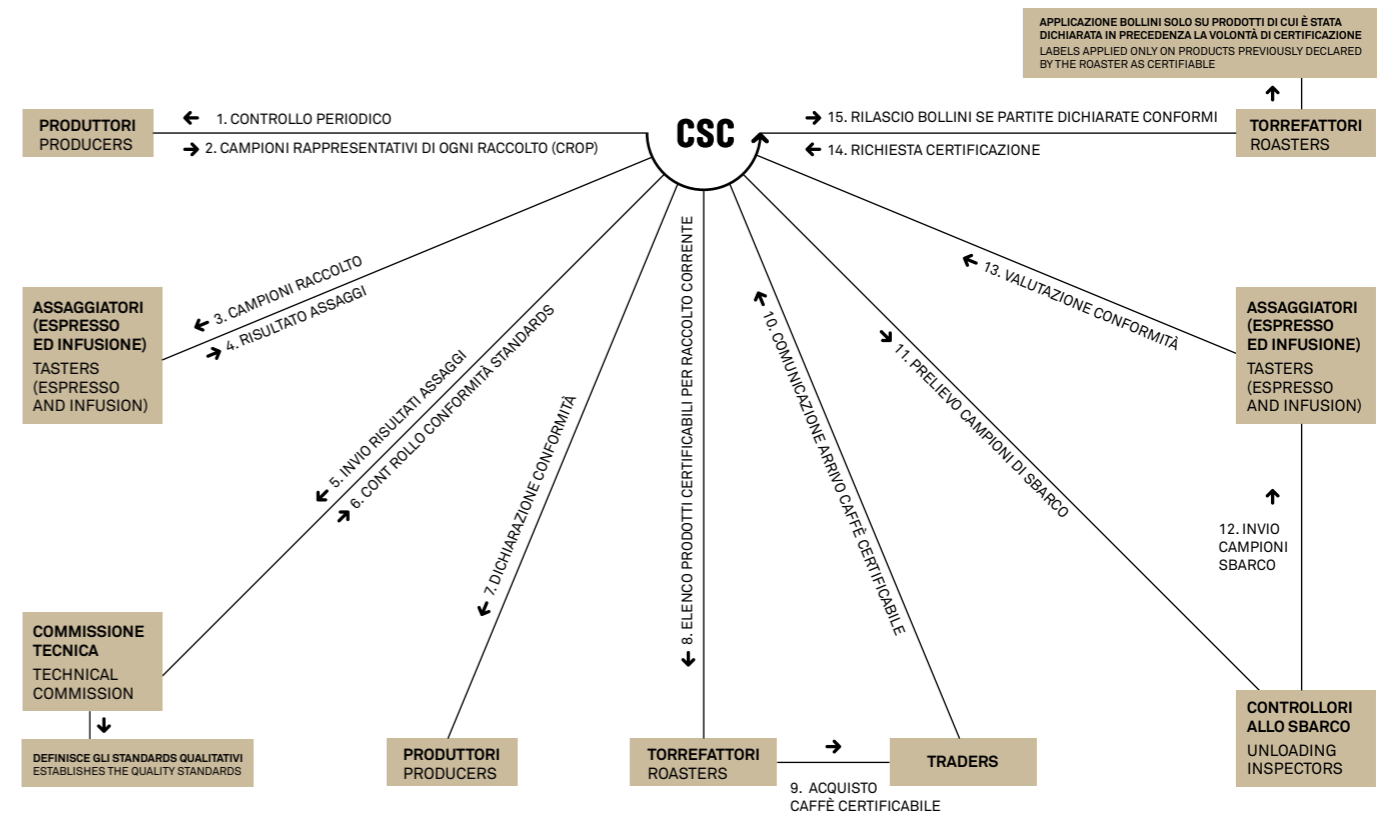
APPLICAZIONE BOLLINI SOLO SU PRODOTTI DI CUI È STATA DICHIARATA IN PRECEDENZA LA VOLONTÀ DI CERTIFICAZIONE
LABELS APPLIED ONLY ON PRODUCTS PREVIOUSLY DECLARED BY THE ROASTER AS CERTIFIABLE

PRODUTTORI
PRODUCERS

1. CONTROLLO PERIODICO
2. CAMPIONI RAPPRESENTATIVI DI OGNI RACCOLTO (CROP)

CSC

15. RILASCIO BOLLINI SE PARTITE DICHIARATE CONFORMI
14. RICHIESTA CERTIFICAZIONE

TORREFATTORI
ROASTERS

ASSAGGIATORI (ESPRESSO ED INFUSIONE)
TASTERS (ESPRESSO AND INFUSION)

3. CAMPIONI RACCOLTO
4. RISULTATO ASSAGGI

5. INVIO RISULTATI ASSAGGI
6. CONT ROLLO CONFORMITÀ STANDARDS

7. DICHIARAZIONE CONFORMITÀ

8. ELENCO PRODOTTI CERTIFICABILI PER RACCOLTO CORRENTE

10. COMUNICAZIONE ARRIVO CAFFÈ CERTIFICABILE

11. PRELIEVO CAMPIONI DI SBARCO

13. VALUTAZIONE CONFORMITÀ

ASSAGGIATORI (ESPRESSO ED INFUSIONE)
TASTERS (ESPRESSO AND INFUSION)

12. INVIO CAMPIONI SBARCO

COMMISSIONE TECNICA
TECHNICAL COMMISSION

DEFINISCE GLI STANDARDS QUALITATIVI
ESTABLISHES THE QUALITY STANDARDS

PRODUTTORI
PRODUCERS

TORREFATTORI
ROASTERS

TRADERS

9. ACQUISTO CAFFÈ CERTIFICABILE

CONTROLLORI ALLO SBARCO
UNLOADING INSPECTORS